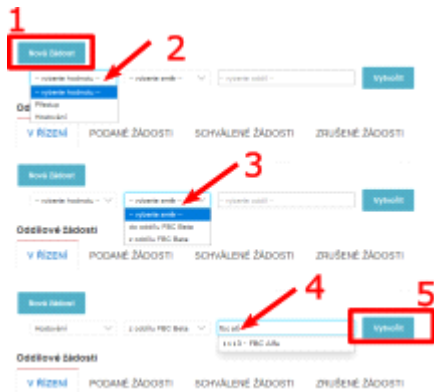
1

Nová žádost

2

-- vyberte hodnotu --

-- vyberte směr --

-- vyberte oddíl --

Vybolit

-- vyberte hodnotu --

Přesun

Hostování

Oddí

V ŘÍZENÍ

PODANÉ ŽÁDOSTI

SCHVÁLENÉ ŽÁDOSTI

ZRUŠENÉ ŽÁDOSTI

Nová žádost

3

-- vyberte hodnotu --

-- vyberte směr --

-- vyberte oddíl --

Vybolit

-- vyberte směr --

do oddílu FBC Beta

z oddílu FBC Beta

Oddílové žádosti

V ŘÍZENÍ

PODANÉ ŽÁDOSTI

SCHVÁLENÉ ŽÁDOSTI

ZRUŠENÉ ŽÁDOSTI

Nová žádost

4

5

Hostování

z oddílu FBC Beta

fbc alf

Vybolit

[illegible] - FBC Alfa

Oddílové žádosti

V ŘÍZENÍ

PODANÉ ŽÁDOSTI

SCHVÁLENÉ ŽÁDOSTI

ZRUŠENÉ ŽÁDOSTI